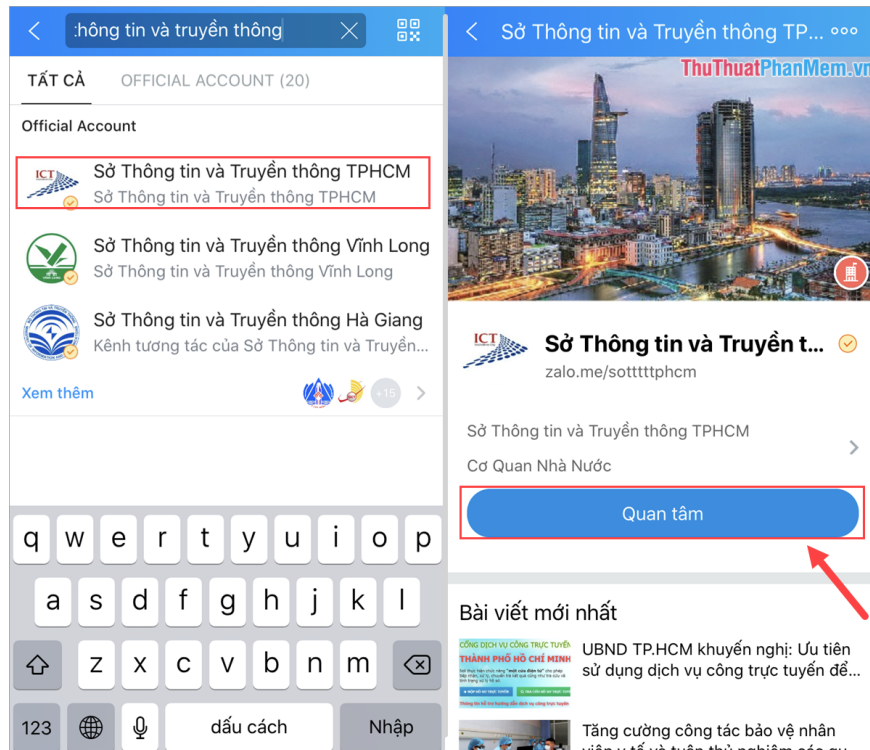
:hông tin và truyền thông

TẤT CẢ OFFICIAL ACCOUNT (20)

Official Account

ICT

Sở Thông tin và Truyền thông TPHCM
Sở Thông tin và Truyền thông TPHCM

Sở Thông tin và Truyền thông Vĩnh Long
Sở Thông tin và Truyền thông Vĩnh Long

Sở Thông tin và Truyền thông Hà Giang
Kênh tương tác của Sở Thông tin và Truyền...

Xem thêm +15

q w e r t y u i o p
a s d f g h j k l
z x c v b n m
123 dấu cách Nhập

Sở Thông tin và Truyền thông TP...

ThuThuatPhanMem.vn

ICT

Sở Thông tin và Truyền t...
zalo.me/sottttphcm

Sở Thông tin và Truyền thông TPHCM

Cơ Quan Nhà Nước

Quan tâm

Bài viết mới nhất

CỔNG DỊCH VỤ CÔNG TRỰC TUYẾN
THÀNH PHỐ HỒ CHÍ MINH

UBND TP.HCM khuyến nghị: Ưu tiên sử dụng dịch vụ công trực tuyến để...

Tăng cường công tác bảo vệ nhân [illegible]